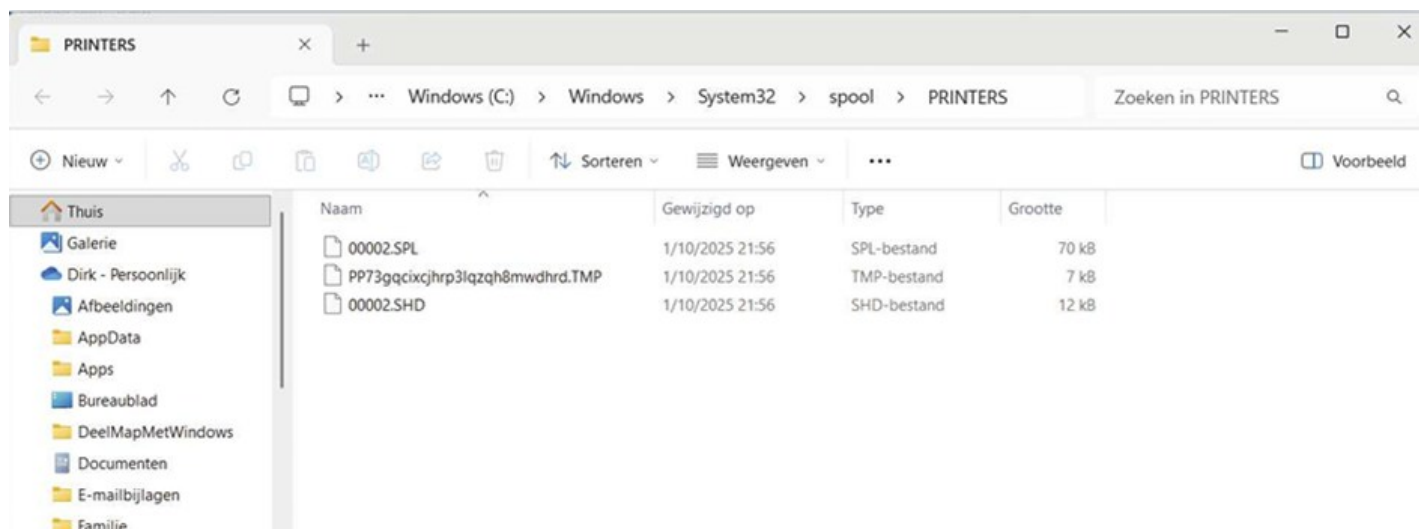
PRINTERS × +

— □ ×

← → ↑ C □ > ··· Windows (C:) > Windows > System32 > spool > PRINTERS

Zoeken in PRINTERS

⊕ Nieuw ⌄ ⇅ Sorteren ⌄ ≡ Weergeven ⌄ ···

Voorbeeld

Thuis
Galerie
Dirk - Persoonlijk
Afbeeldingen
AppData
Apps
Bureaublad
DeelMapMetWindows
Documenten
E-mailbijlagen
Familie

| Naam | Gewijzigd op | Type | Grootte |
|---|---|---|---|
| 00002.SPL | 1/10/2025 21:56 | SPL-bestand | 70 kB |
| PP73gqcixcjhrp3lqzqh8mwdhrd.TMP | 1/10/2025 21:56 | TMP-bestand | 7 kB |
| 00002.SHD | 1/10/2025 21:56 | SHD-bestand | 12 kB |